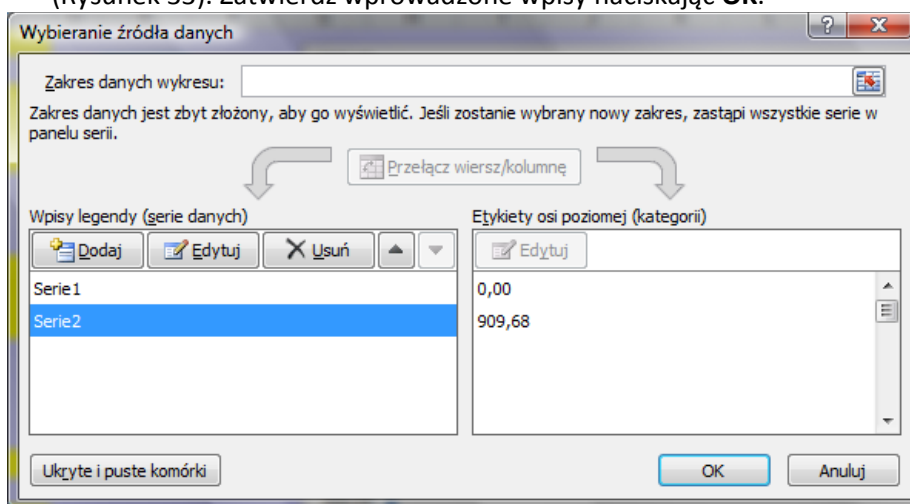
(Rysunek 33). Zatwierdź wprowadzone wpisy naciskając **OK**.

Wybieranie źródła danych

?

X

Zakres danych wykresu:

Zakres danych jest zbyt złożony, aby go wyświetlić. Jeśli zostanie wybrany nowy zakres, zastąpi wszystkie serie w panelu serii.

Przełącz wiersz/kolumnę

Wpisy legendy (serie danych)

Dodaj

Edytuj

Usuń

Serie1

Serie2

Etykiety osi poziomej (kategorii)

Edytuj

0,00

909,68

Ukryte i puste komórki

OK

Anuluj